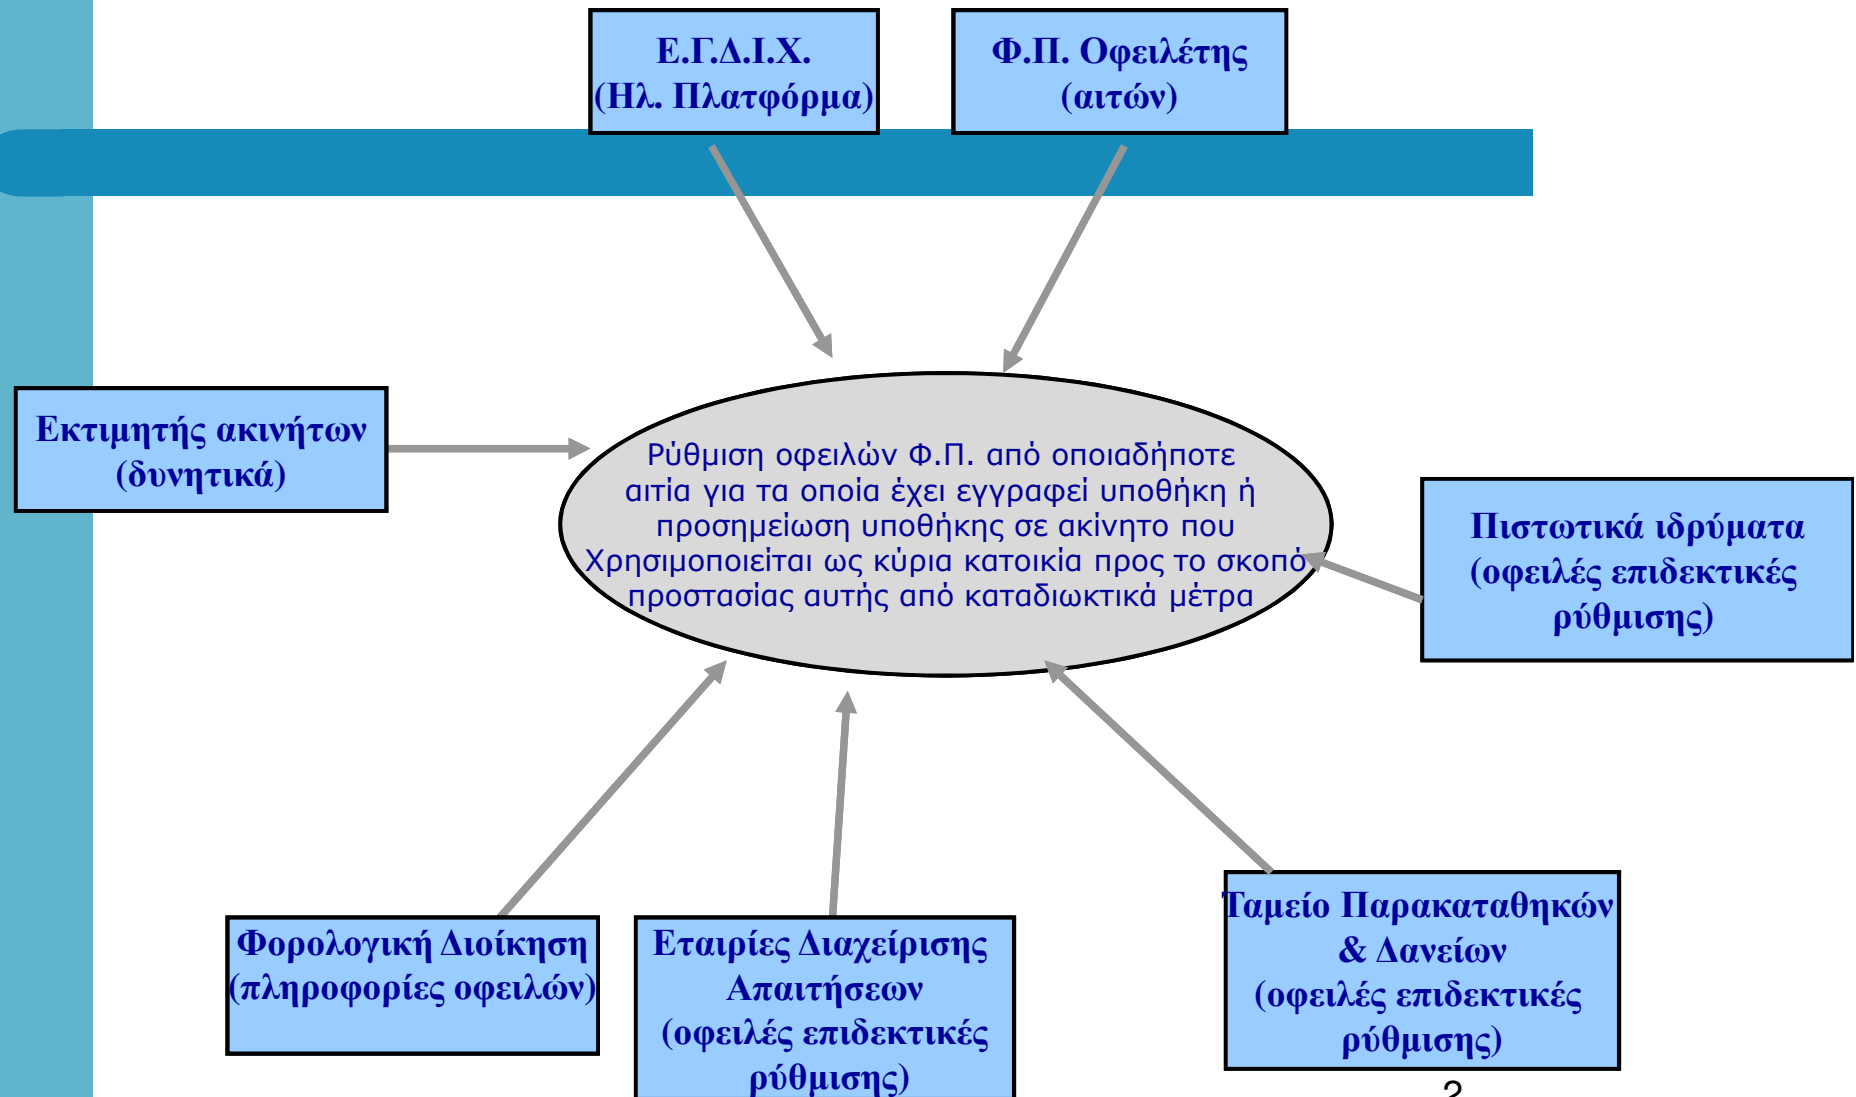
Ε.Γ.Δ.Ι.Χ. (Ηλ. Πλατφόρμα)

Φ.Π. Οφειλέτης (αιτών)

Εκτιμητής ακινήτων (δυνητικά)

Ρύθμιση οφειλών Φ.Π. από οποιαδήποτε αιτία για τα οποία έχει εγγραφεί υποθήκη ή προσημείωση υποθήκης σε ακίνητο που Χρησιμοποιείται ως κύρια κατοικία προς το σκοπό προστασίας αυτής από καταδιωκτικά μέτρα

Πιστωτικά ιδρύματα (οφειλές επιδεκτικές ρύθμισης)

Φορολογική Διοίκηση (πληροφορίες οφειλών)

Εταιρίες Διαχείρισης Απαιτήσεων (οφειλές επιδεκτικές ρύθμισης)

Ταμείο Παρακαταθηκών & Δανείων (οφειλές επιδεκτικές ρύθμισης)

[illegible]